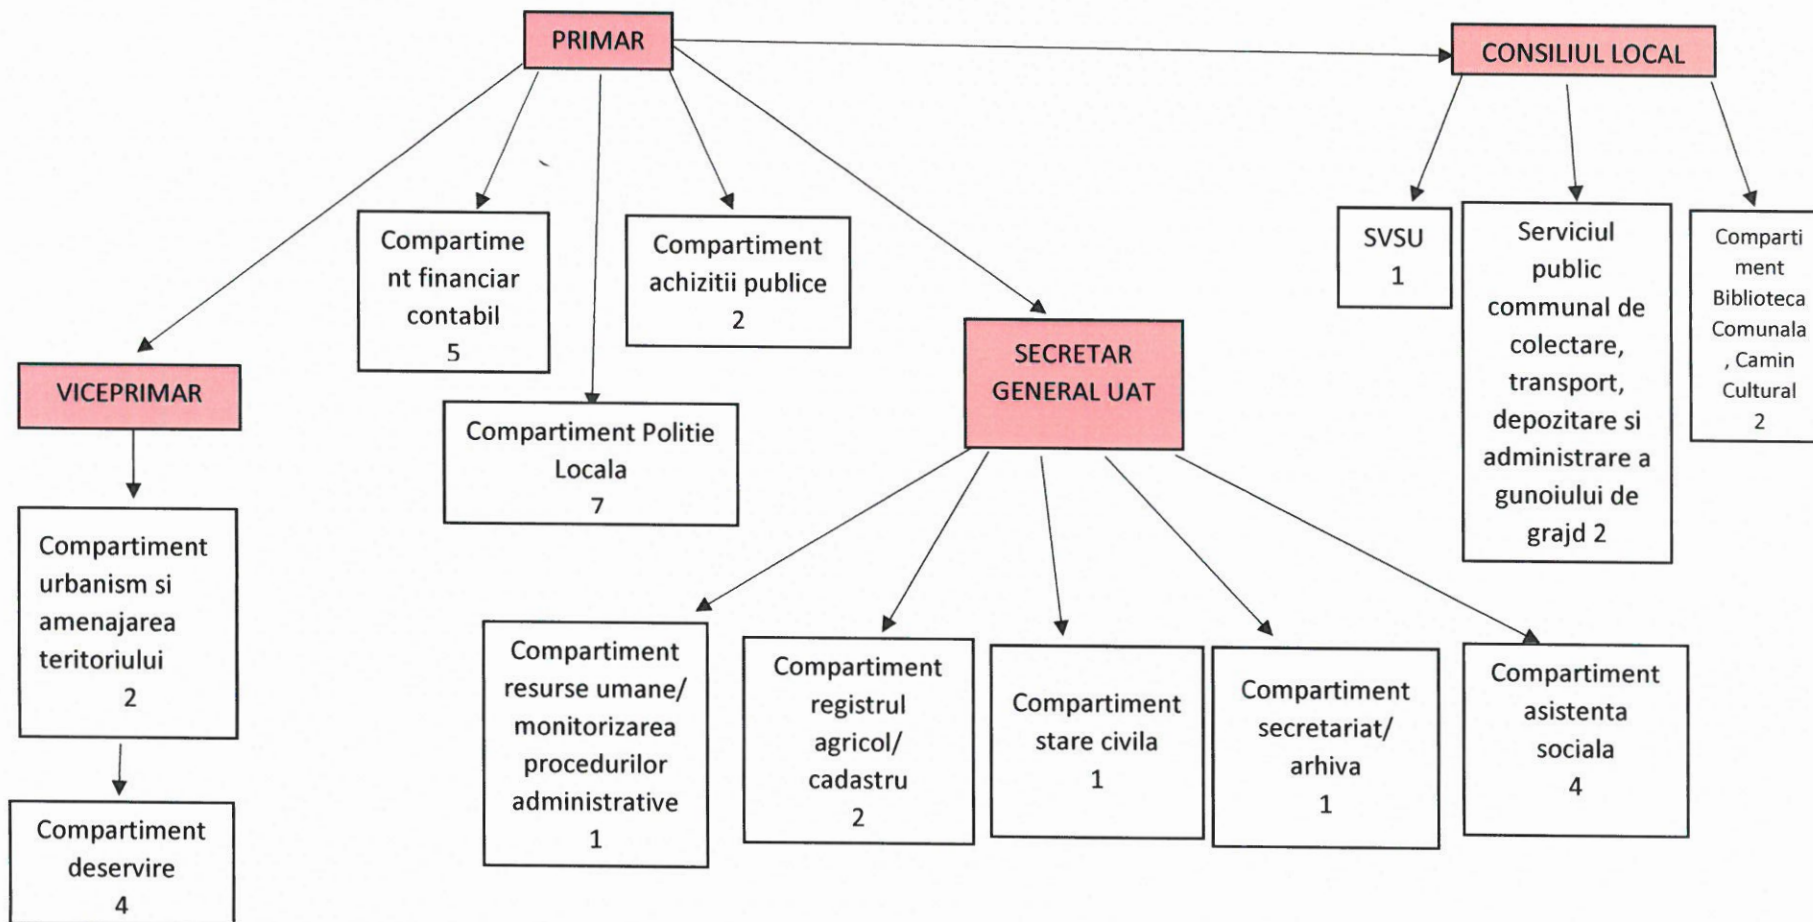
PRIMAR

CONSILIUL LOCAL

VICEPRIMAR

Compartiment financiar contabil
5

Compartiment achizitii publice
2

Compartiment Politie Locala
7

SECRETAR GENERAL UAT

SVSU
1

Serviciul public communal de colectare, transport, depozitare si administrare a gunoiului de grajd 2

Compartiment Biblioteca Comunala , Camin Cultural
2

Compartiment urbanism si amenajarea teritoriului
2

Compartiment deservire
4

Compartiment resurse umane/ monitorizarea procedurilor administrative
1

Compartiment registrul agricol/ cadastru
2

Compartiment stare civila
1

Compartiment secretariat/ arhiva
1

Compartiment asistenta sociala
4